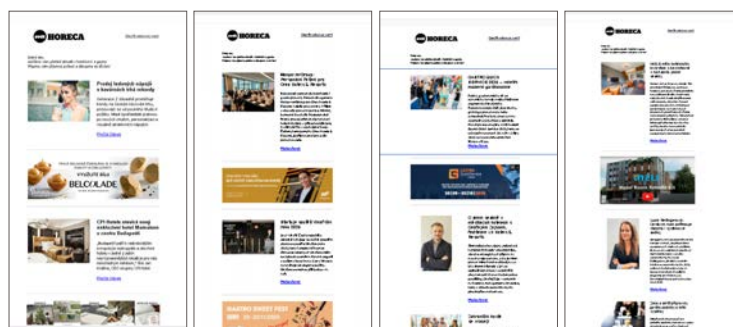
HORECA

Prodej ledových nápojů a kávových tříd roste

Přečíst více

BELCOLADE

CPI Hotels otevírá nový luxusní hotel

Přečíst více

HORECA

Přečíst více

Přečíst více

HORECA

Přečíst více

Přečíst více

HORECA

Přečíst více

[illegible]